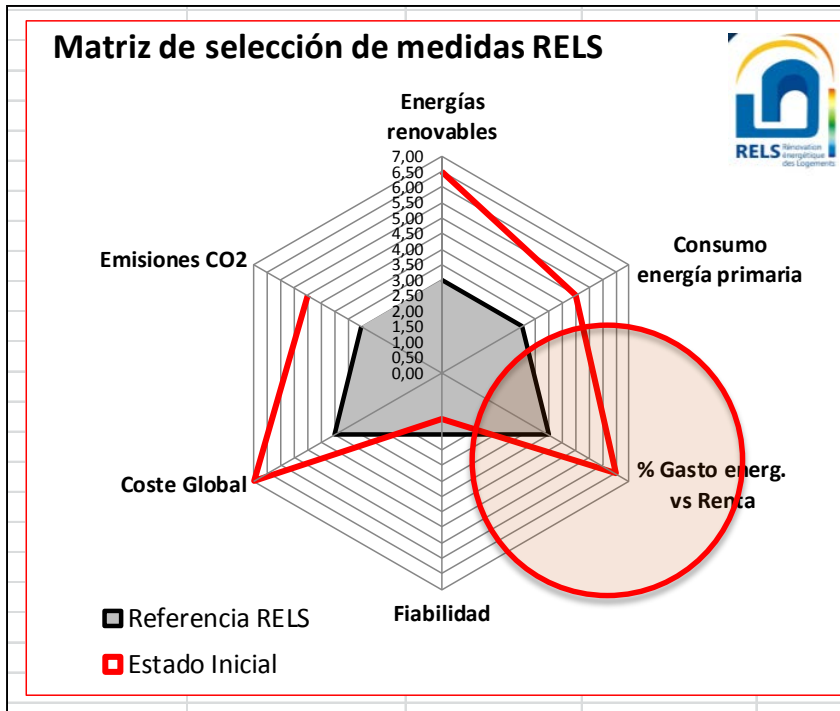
Matriz de selección de medidas RELS

RELS Rénovation énergétique des Logements

Energías renovables

7,00
6,50
6,00
5,50
5,00
4,50
4,00
3,50
3,00
2,50
2,00
1,50
1,00
0,50
0,00

Consumo energía primaria

Emisiones CO2

% Gasto energ. vs Renta

Coste Global

Fiabilidad

Referencia RELS

Estado Inicial